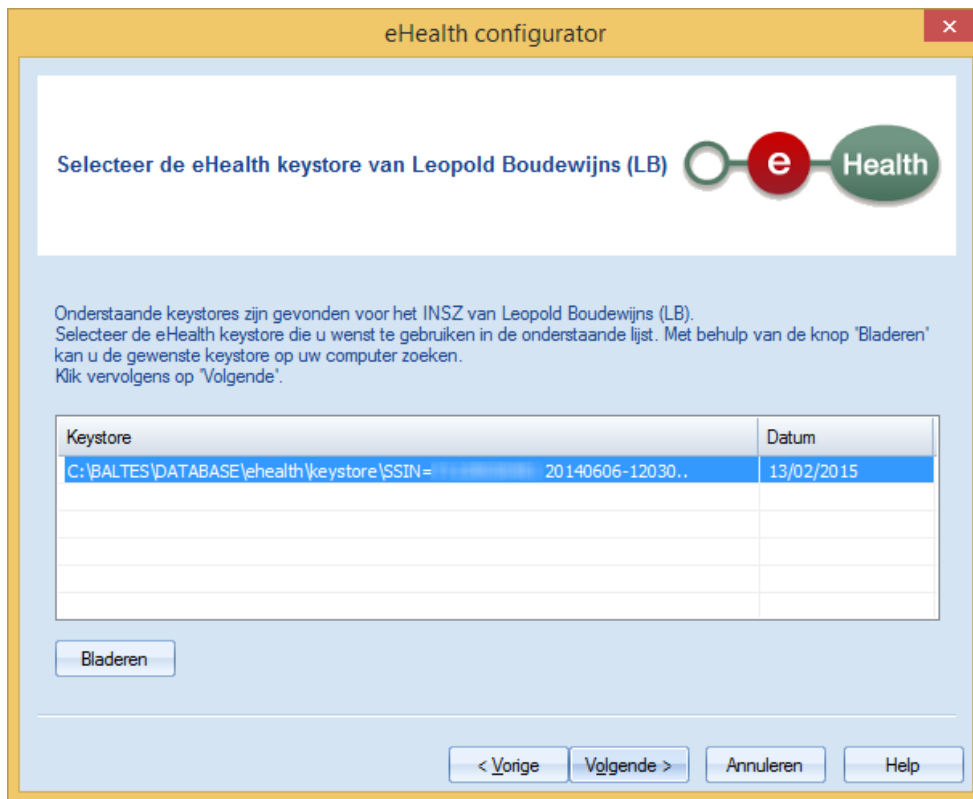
eHealth configurator

Selecteer de eHealth keystore van Leopold Boudewijns (LB)

e Health

Onderstaande keystores zijn gevonden voor het INSZ van Leopold Boudewijns (LB).
Selecteer de eHealth keystore die u wenst te gebruiken in de onderstaande lijst. Met behulp van de knop 'Bladeren' kan u de gewenste keystore op uw computer zoeken.
Klik vervolgens op 'Volgende'.

| Keystore | Datum |
|---|---|
| C:\BALTES\DATABASE\ehealth\keystore\SSIN=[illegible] 20140606-12030.. | 13/02/2015 |

Bladeren

< Vorige Volgende > Annuleren Help